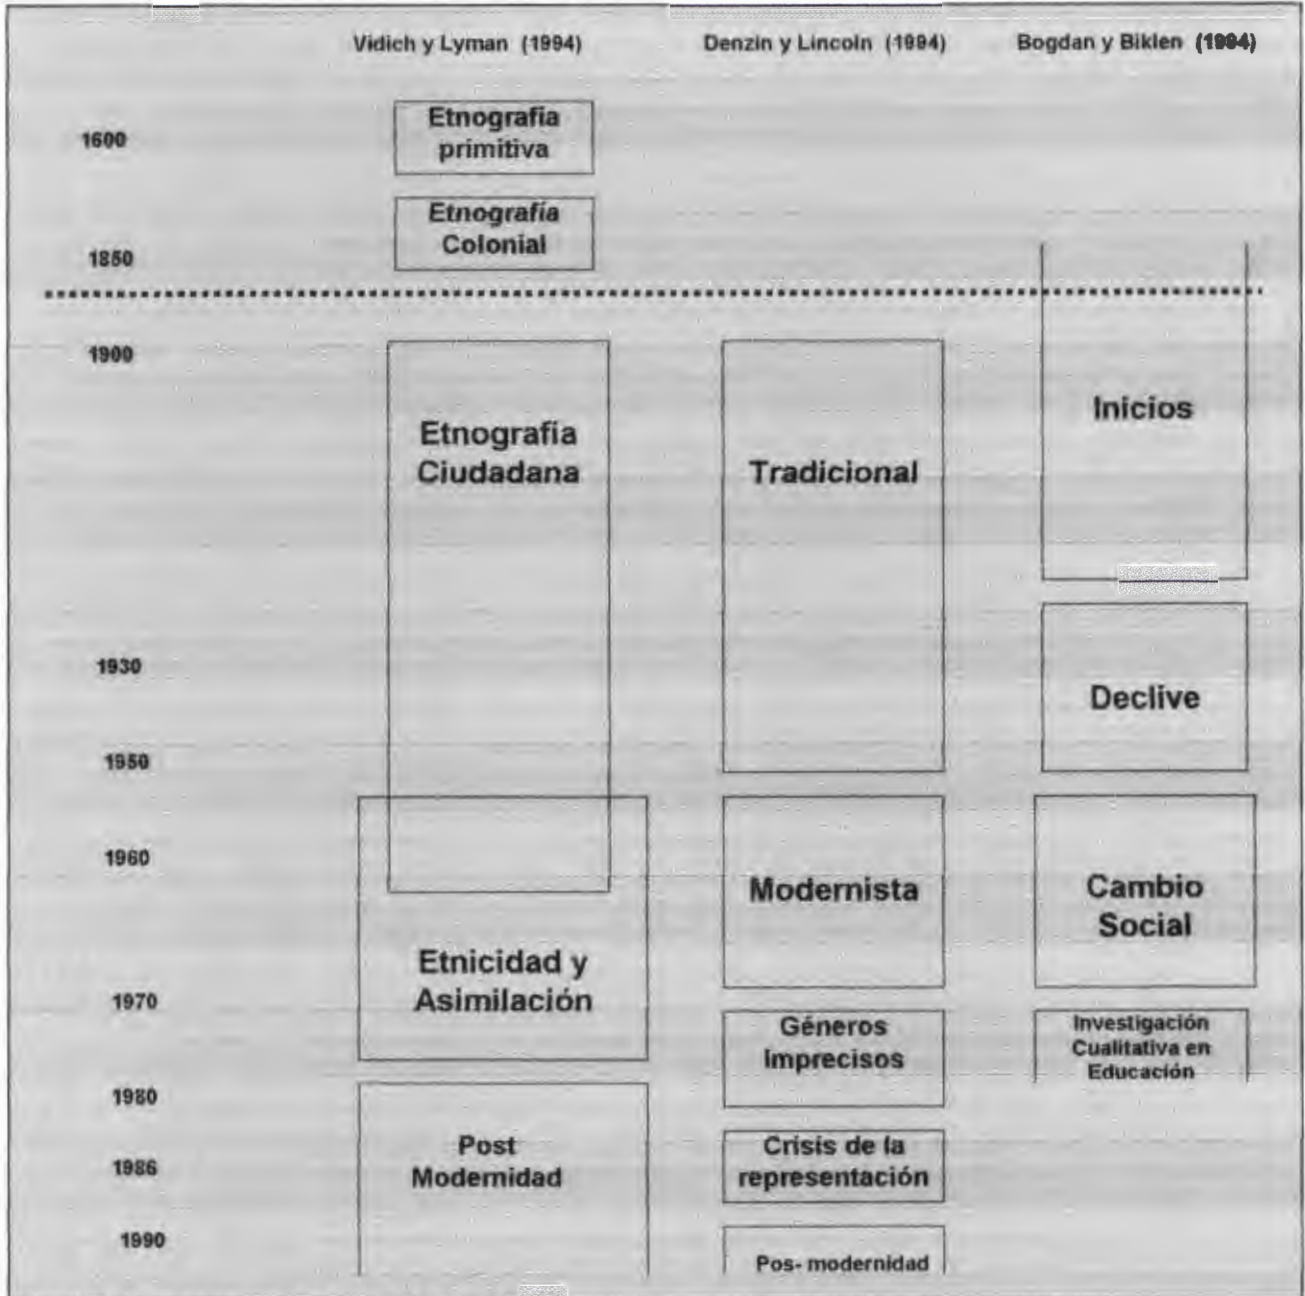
Vidich y Lyman (1994)

Denzin y Lincoln (1994)

Bogdan y Biklen (1994)

1600

Etnografía primitiva

Etnografía Colonial

1850

1900

Etnografía Ciudadana

Tradicional

Inicios

1930

Declive

1950

1960

Modernista

Cambio Social

Etnicidad y Asimilación

1970

Géneros Imprecisos

Investigación Cualitativa en Educación

1980

Post Modernidad

1986

Crisis de la representación

1990

Pos- modernidad